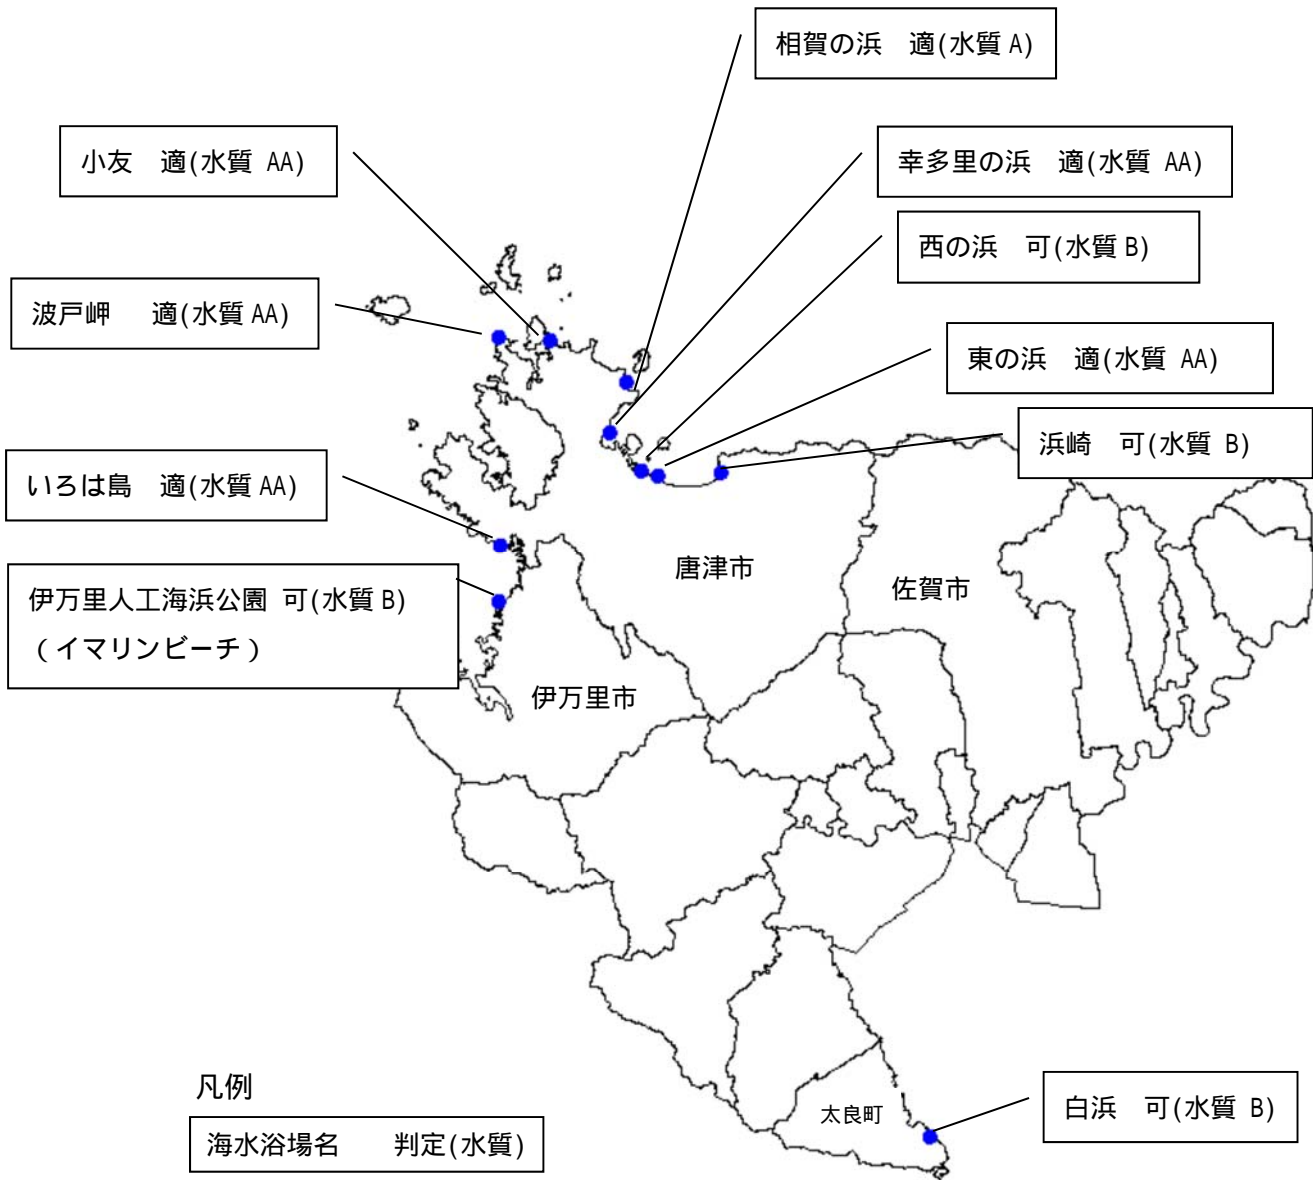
相賀の浜　適(水質 A)

小友　適(水質 AA)

幸多里の浜　適(水質 AA)

西の浜　可(水質 B)

波戸岬　適(水質 AA)

東の浜　適(水質 AA)

浜崎　可(水質 B)

いろは島　適(水質 AA)

伊万里人工海浜公園 可(水質 B)
（イマリンビーチ）

唐津市

佐賀市

伊万里市

凡例

海水浴場名　判定(水質)

太良町

白浜　可(水質 B)